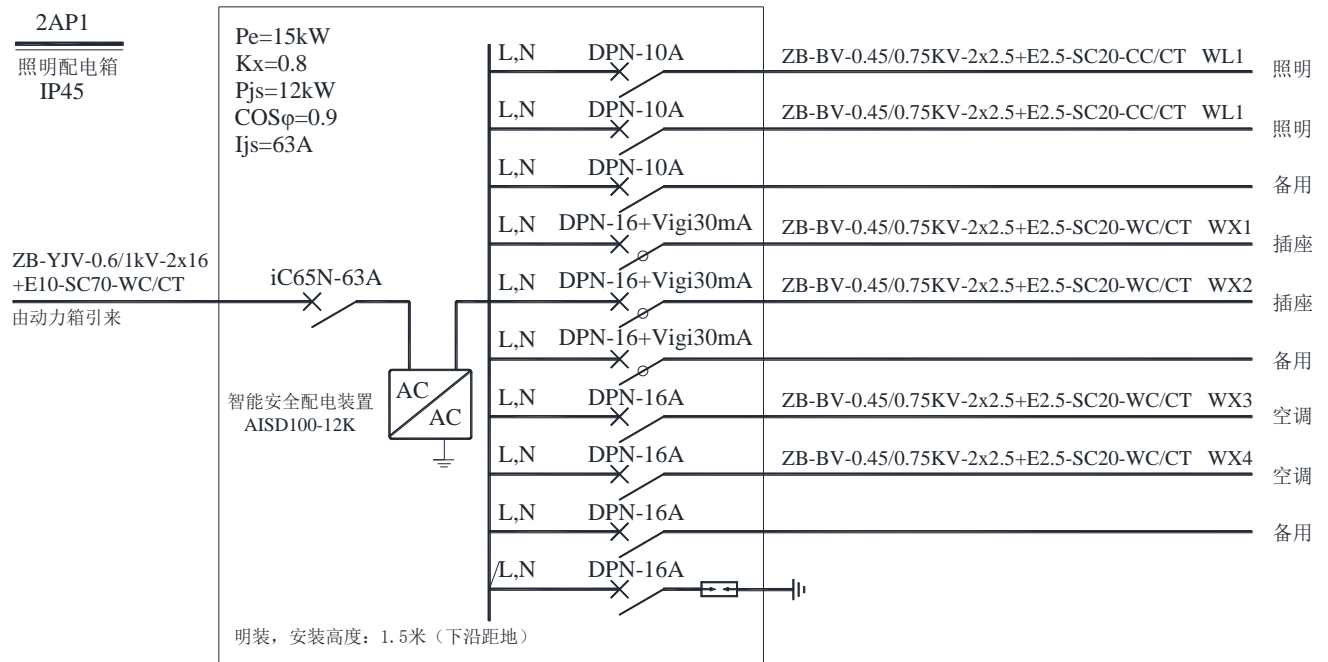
2AP1
照明配电箱
IP45

Pe=15kW
Kx=0.8
Pjs=12kW
COSφ=0.9
Ijs=63A

ZB-YJV-0.6/1kV-2x16
+E10-SC70-WC/CT
由动力箱引来

iC65N-63A

智能安全配电装置
AISD100-12K

AC
AC

L,N DPN-10A ZB-BV-0.45/0.75KV-2x2.5+E2.5-SC20-CC/CT WL1 照明
L,N DPN-10A ZB-BV-0.45/0.75KV-2x2.5+E2.5-SC20-CC/CT WL1 照明
L,N DPN-10A 备用
L,N DPN-16+Vigi30mA ZB-BV-0.45/0.75KV-2x2.5+E2.5-SC20-WC/CT WX1 插座
L,N DPN-16+Vigi30mA ZB-BV-0.45/0.75KV-2x2.5+E2.5-SC20-WC/CT WX2 插座
L,N DPN-16+Vigi30mA 备用
L,N DPN-16A ZB-BV-0.45/0.75KV-2x2.5+E2.5-SC20-WC/CT WX3 空调
L,N DPN-16A ZB-BV-0.45/0.75KV-2x2.5+E2.5-SC20-WC/CT WX4 空调
L,N DPN-16A 备用
L,N DPN-16A

明装，安装高度：1.5米（下沿距地）